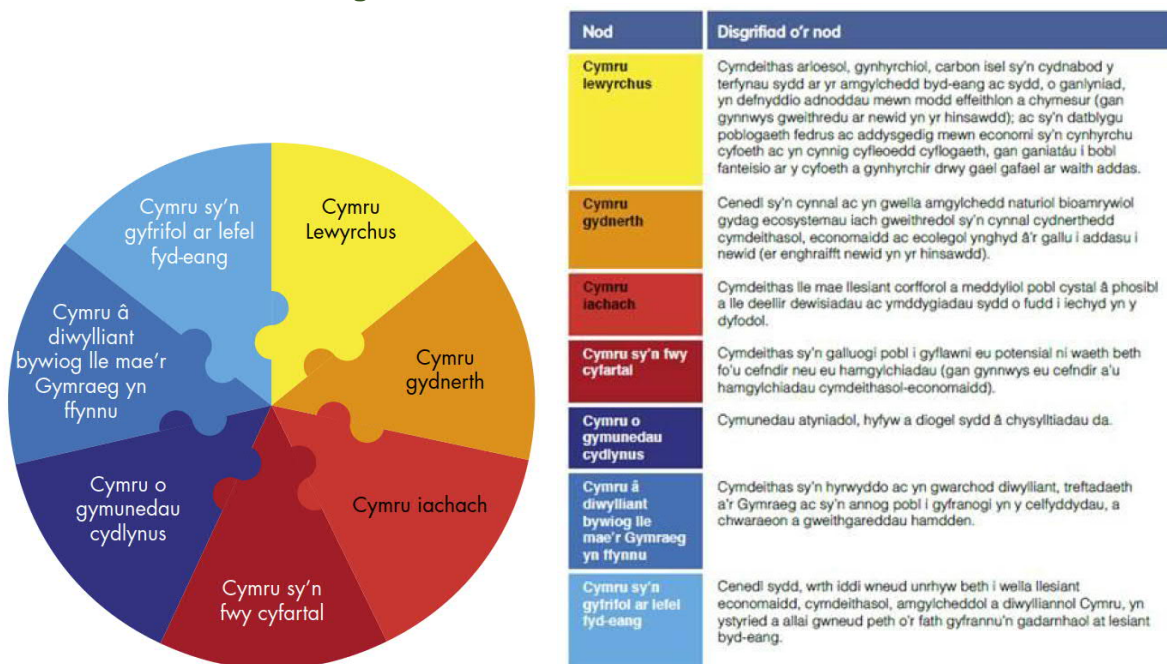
Cymru sy'n gyfrifol ar lefel fyd-eang

Cymru Lewyrchus

Cymru â diwylliant bywiog lle mae'r Gymraeg yn ffynnu

Cymru gydnerth

Cymru o gymunedau cydlynus

Cymru iachach

Cymru sy'n fwy cyfartal

| Nod | Disgrifiad o'r nod |
|---|---|
| Cymru lewyrchus | Cymdeithas arloesol, gynhyrchiol, carbon isel sy'n cydnabod y terfynau sydd ar yr amgylchedd byd-eang ac sydd, o ganlyniad, yn defnyddio adnoddau mewn modd effeithlon a chymesur (gan gynnwys gweithredu ar newid yn yr hinsawdd); ac sy'n datblygu poblogaeth fedrus ac addysgedig mewn economi sy'n cynhyrchu cyfoeth ac yn cynnig cyfleoedd cyflogaeth, gan ganiatáu i bobl fanteisio ar y cyfoeth a gynhyrchir drwy gael gafael ar waith addas. |
| Cymru gydnerth | Cenedl sy'n cynnal ac yn gwella amgylchedd naturiol bioamrywiol gydag ecosystemau iach gweithredol sy'n cynnal cydnerthedd cymdeithasol, economaidd ac ecolegol ynghyd â'r gallu i addasu i newid (er enghraifft newid yn yr hinsawdd). |
| Cymru iachach | Cymdeithas lle mae llesiant corfforol a meddyliol pobl cystal â phosibl a lle deellir dewisiadau ac ymddygiadau sydd o fudd i iechyd yn y dyfodol. |
| Cymru sy'n fwy cyfartal | Cymdeithas sy'n galluogi pobl i gyflawni eu potensial ni waeth beth fo'u cefndir neu eu hamgylchiadau (gan gynnwys eu cefndir a'u hamgylchiadau cymdeithasol-economaidd). |
| Cymru o gymunedau cydlynus | Cymunedau atyniadol, hyfyw a diogel sydd â chysylltiadau da. |
| Cymru â diwylliant bywiog lle mae'r Gymraeg yn ffynnu | Cymdeithas sy'n hyrwyddo ac yn gwarchod diwylliant, treftadaeth a'r Gymraeg ac sy'n annog pobl i gyfranogi yn y celfyddydau, a chwaraeon a gweithgareddau hamdden. |
| Cymru sy'n gyfrifol ar lefel fyd-eang | Cenedl sydd, wrth iddi wneud unrhyw beth i wella llesiant economaidd, cymdeithasol, amgylcheddol a diwylliannol Cymru, yn ystyried a allai gwneud peth o'r fath gyfrannu'n gadarnhaol at lesiant byd-eang. |